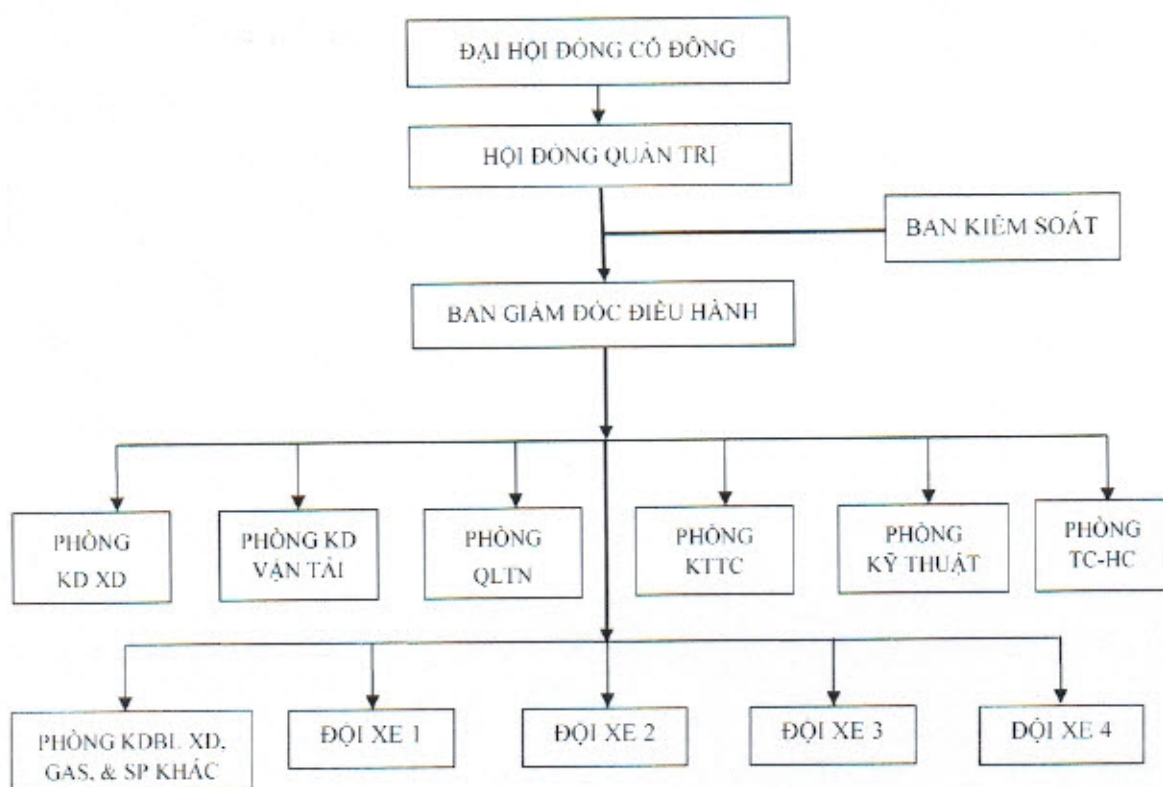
ĐẠI HỘI ĐỒNG CỔ ĐÔNG

HỘI ĐỒNG QUẢN TRỊ

BAN KIỂM SOÁT

BAN GIÁM ĐỐC ĐIỀU HÀNH

PHÒNG KD XD

PHÒNG KD VẬN TẢI

PHÒNG QLTN

PHÒNG KTTC

PHÒNG KỸ THUẬT

PHÒNG TC-HC

PHÒNG KDBL XD, GAS, & SP KHÁC

ĐỘI XE 1

ĐỘI XE 2

ĐỘI XE 3

ĐỘI XE 4